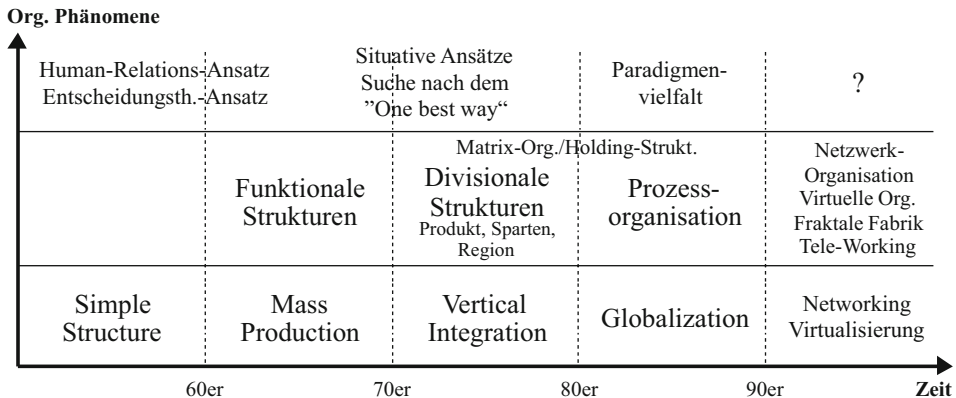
Org. Phänomene

Human-Relations-Ansatz
Entscheidungsth.-Ansatz

Situative Ansätze
Suche nach dem
"One best way"

Paradigmenvielfalt

?

Matrix-Org./Holding-Strukt.

Funktionale Strukturen

Divisionale Strukturen
Produkt, Sparten, Region

Prozessorganisation

Netzwerk-Organisation
Virtuelle Org.
Fraktale Fabrik
Tele-Working

Simple Structure

Mass Production

Vertical Integration

Globalization

Networking
Virtualisierung

60er

70er

80er

90er

Zeit